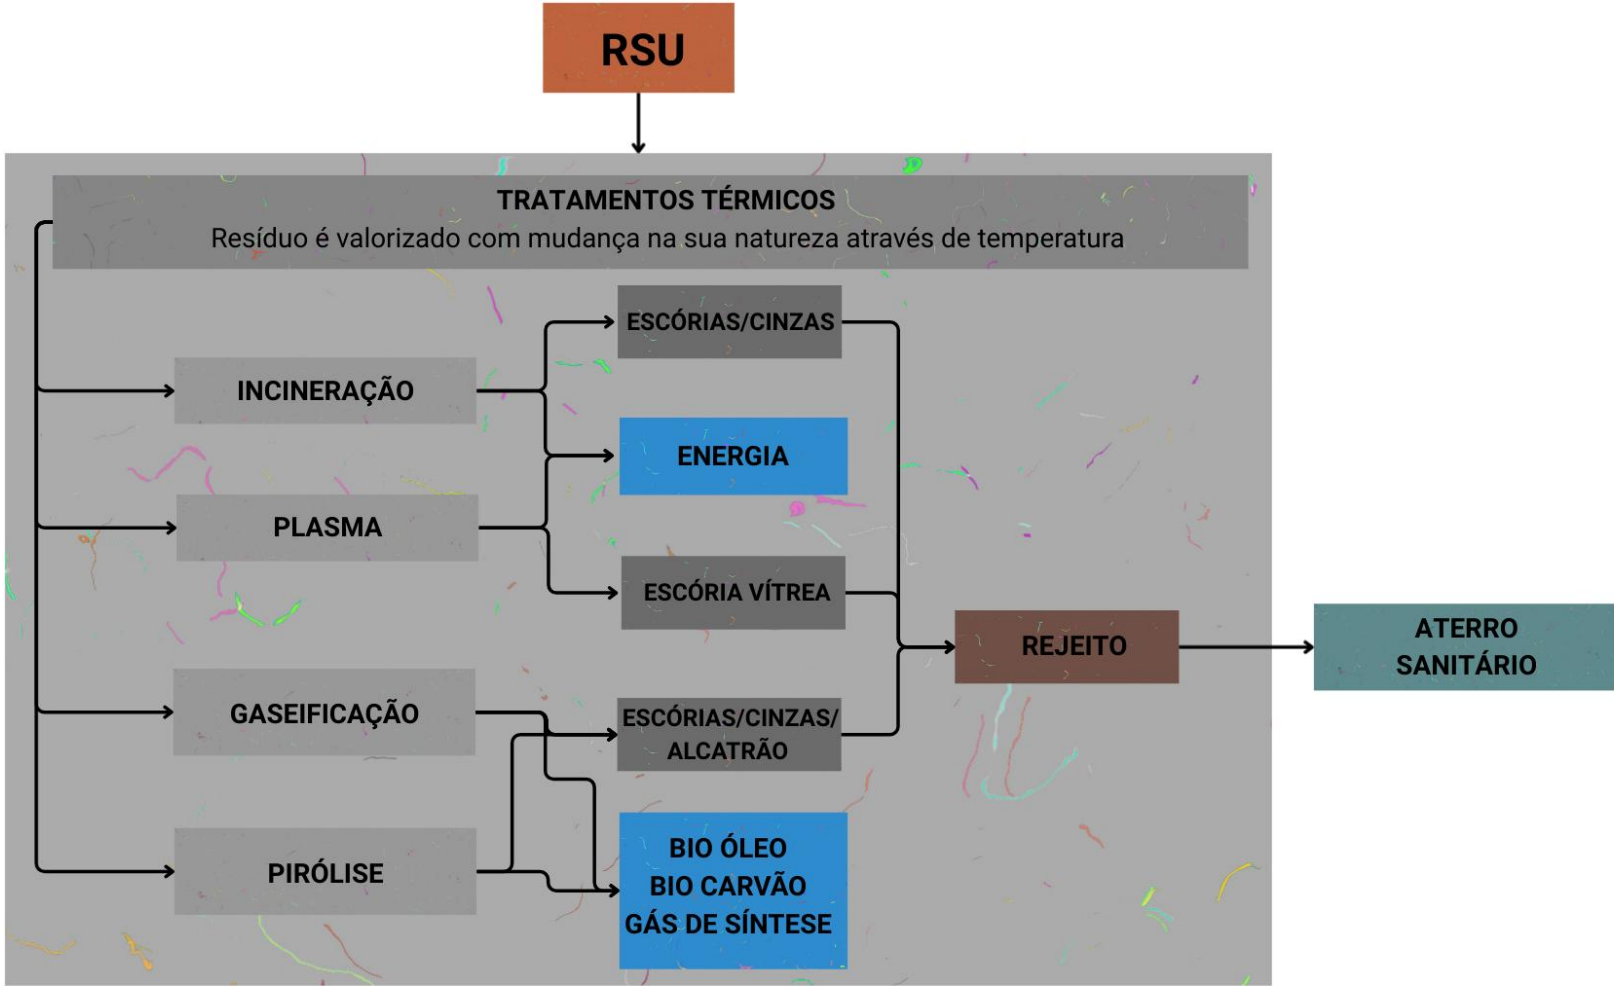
RSU

TRATAMENTOS TÉRMICOS
Resíduo é valorizado com mudança na sua natureza através de temperatura

ESCÓRIAS/CINZAS

INCINERAÇÃO

ENERGIA

PLASMA

ESCÓRIA VÍTREA

REJEITO

ATERRO SANITÁRIO

GASEIFICAÇÃO

ESCÓRIAS/CINZAS/ ALCATRÃO

PIRÓLISE

BIO ÓLEO
BIO CARVÃO
GÁS DE SÍNTESE